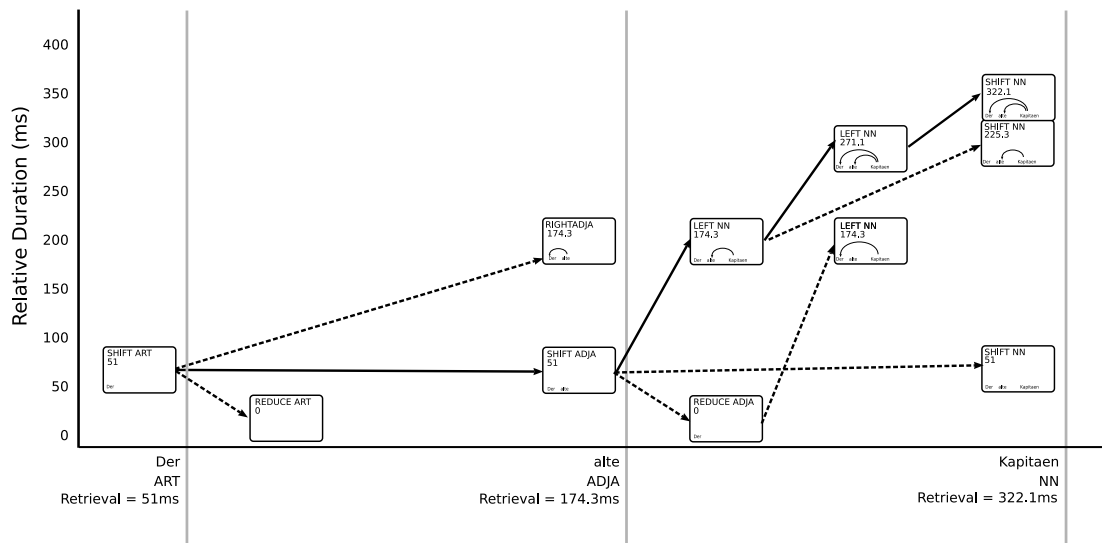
Relative Duration (ms)

400
350
300
250
200
150
100
50
0

SHIFT ART
51
Der

REDUCE ART
0

RIGHTADJA
174.3
Der alte

SHIFT ADJA
51
Der alte

LEFT NN
174.3
Der alte Kapitaen

REDUCE ADJA
0
Der

LEFT NN
271.1
Der alte Kapitaen

LEFT NN
174.3
Der alte Kapitaen

SHIFT NN
322.1
Der alte Kapitaen

SHIFT NN
225.3
Der alte Kapitaen

SHIFT NN
51
Der alte Kapitaen

Der
ART
Retrieval = 51ms

alte
ADJA
Retrieval = 174.3ms

Kapitaen
NN
Retrieval = 322.1ms